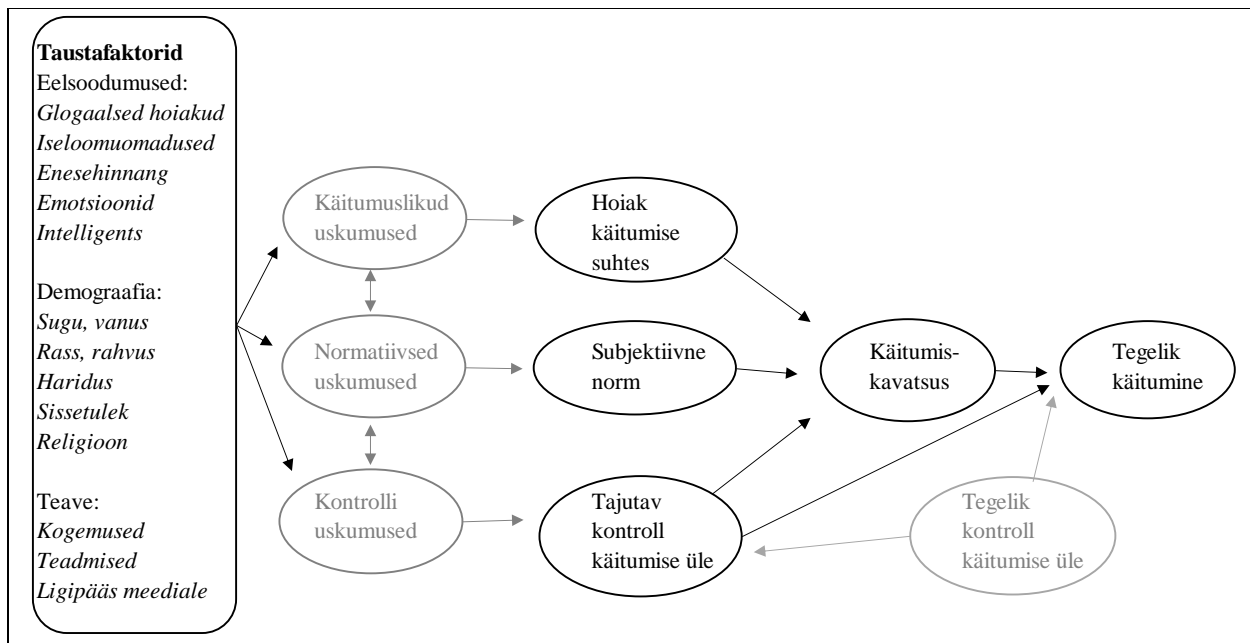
Taustafaktorid
Eelsoodumused:
Glogaalsed hoiakud
Iseloomuomadused
Enesehinnang
Emotsioonid
Intelligents

Demograafia:
Sugu, vanus
Rass, rahvus
Haridus
Sissetulek
Religioon

Teave:
Kogemused
Teadmised
Ligipääs meediale

Käitumuslikud uskumused

Normatiivsed uskumused

Kontrolli uskumused

Hoiak käitumise suhtes

Subjektiivne norm

Tajutav kontroll käitumise üle

Käitumiskavatsus

Tegelik käitumine

Tegelik kontroll käitumise üle